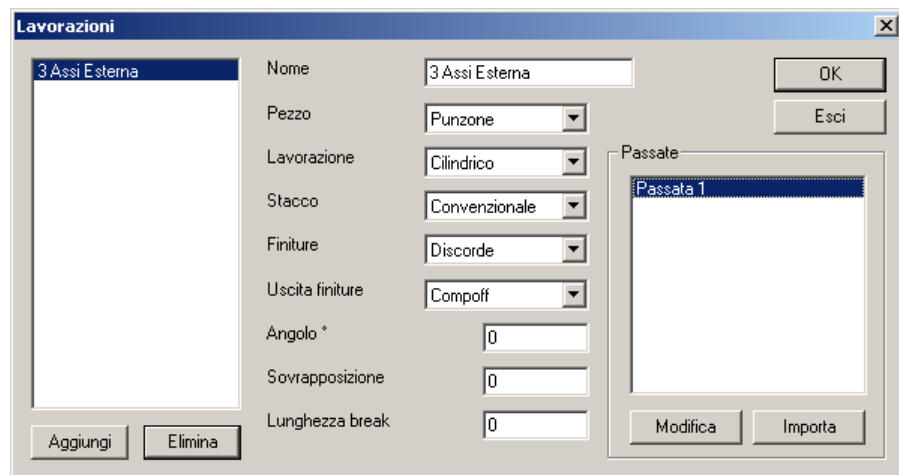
Lavorazioni

3 Assi Esterna

Aggiungi
Elimina

Nome 3 Assi Esterna
Pezzo Punzone
Lavorazione Cilindrico
Stacco Convenzionale
Finiture Discorde
Uscita finiture Compoff
Angolo ° 0
Sovrapposizione 0
Lunghezza break 0

OK
Esci

Passate
Passata 1

Modifica
Importa